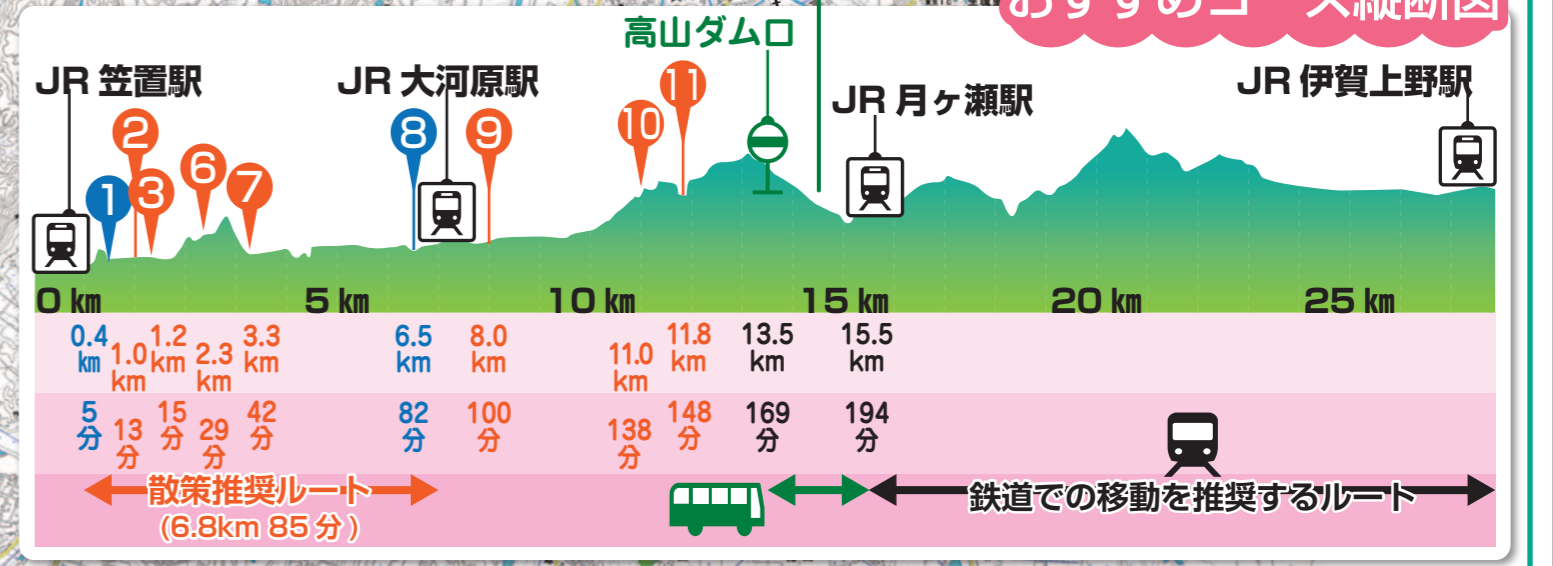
おすすめコース縦断図

高山ダム口

JR 笠置駅

JR 大河原駅

JR 月ヶ瀬駅

JR 伊賀上野駅

1 2 3 6 7 8 9 10 11

0 km 5 km 10 km 15 km 20 km 25 km

| 0.4 km | 1.0 km | 1.2 km | 2.3 km | 3.3 km | 6.5 km | 8.0 km | 11.0 km | 11.8 km | 13.5 km | 15.5 km |
|---|---|---|---|---|---|---|---|---|---|---|
| 5 分 | 13 分 | 15 分 | 29 分 | 42 分 | 82 分 | 100 分 | 138 分 | 148 分 | 169 分 | 194 分 |

散策推奨ルート
(6.8km 85 分)

鉄道での移動を推奨するルート